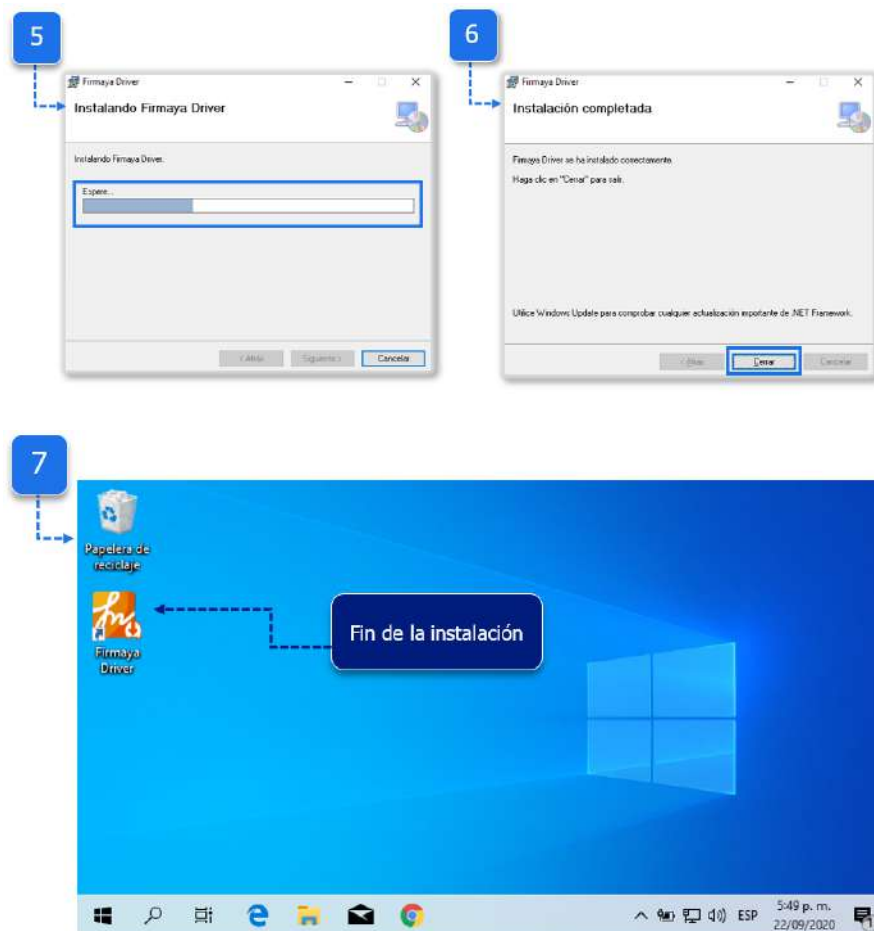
5

Firmaya Driver

Instalando Firmaya Driver

Instalando Firmaya Driver.

Espere...

< Atrás

Siguiente >

Cancelar

6

Firmaya Driver

Instalación completada

Firmaya Driver se ha instalado correctamente.

Haga clic en "Cerrar" para salir.

Utilice Windows Update para comprobar cualquier actualización importante de .NET Framework.

< Atrás

Cerrar

Cancelar

7

Papelera de reciclaje

Firmaya Driver

Fin de la instalación

ESP

5:49 p. m.
22/09/2020